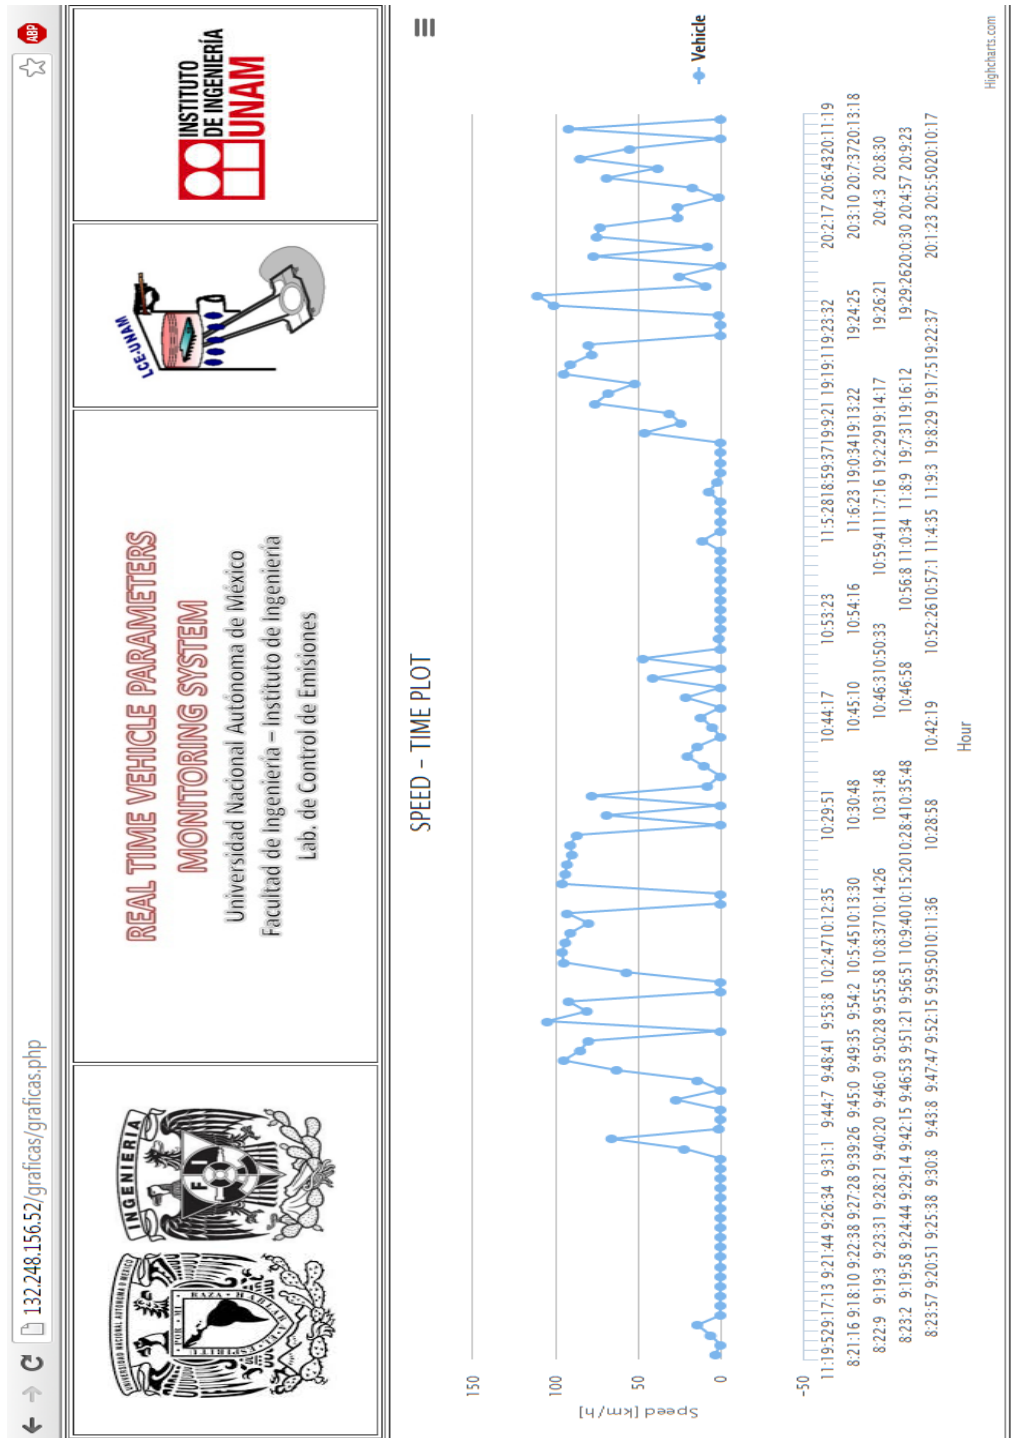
132.248.156.52/graficas/graficas.php

ABP

REAL TIME VEHICLE PARAMETERS MONITORING SYSTEM

Universidad Nacional Autónoma de Mexico
Facultad de Ingeniería – Instituto de Ingeniería
Lab. de Control de Emisiones

LCE-UNAM

INSTITUTO DE INGENIERÍA UNAM

INGENIERIA

SPEED – TIME PLOT

Vehicle

Speed [km/h]

150
100
50
0
-50

11:19:52 9:17:13 9:21:44 9:26:34 9:31:1 9:44:7 9:48:41 9:53:8 10:2:47 10:12:35 10:29:51 10:44:17 10:53:23 11:5:28 18:59:37 19:9:21 19:19:1 19:23:32 20:2:17 20:6:43 20:11:19
8:21:16 9:18:10 9:22:38 9:27:28 9:39:26 9:45:0 9:49:35 9:54:2 10:5:45 10:13:30 10:30:48 10:45:10 10:54:16 11:6:23 19:0:34 19:13:22 19:24:25 20:3:10 20:7:37 20:13:18
8:22:9 9:19:3 9:23:31 9:28:21 9:40:20 9:46:0 9:50:28 9:55:58 10:8:37 10:14:26 10:31:48 10:46:3 10:50:33 10:59:41 11:7:16 19:2:29 19:14:17 19:26:21 20:4:3 20:8:30
8:23:2 9:19:58 9:24:44 9:29:14 9:42:15 9:46:53 9:51:21 9:56:51 10:9:40 10:15:20 10:28:4 10:35:48 10:46:58 10:56:8 11:0:34 11:8:9 19:7:31 19:16:12 19:29:26 20:0:30 20:4:57 20:9:23
8:23:57 9:20:51 9:25:38 9:30:8 9:43:8 9:47:47 9:52:15 9:59:50 10:11:36 10:28:58 10:42:19 10:52:26 10:57:1 11:4:35 11:9:3 19:8:29 19:17:51 9:22:37 20:1:23 20:5:50 20:10:17

Hour

Highcharts.com